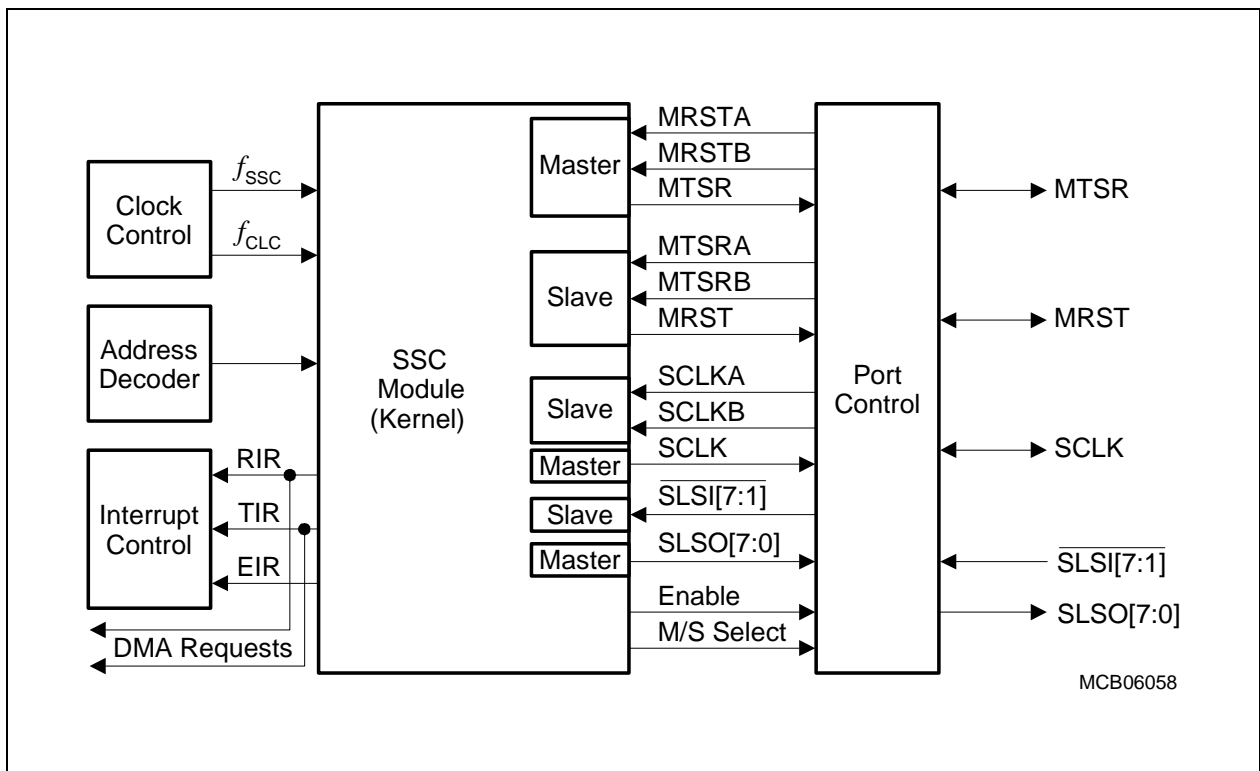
Clock Control

$f_{SSC}$

$f_{CLC}$

Address Decoder

Interrupt Control

RIR

TIR

EIR

DMA Requests

SSC Module (Kernel)

Master

Slave

Slave

Master

Slave

Master

MRSTA

MRSTB

MTSR

MTSRA

MTSRB

MRST

SCLKA

SCLKB

SCLK

$\overline{SLSI[7:1]}$

SLSO[7:0]

Enable

M/S Select

Port Control

MTSR

MRST

SCLK

$\overline{SLSI[7:1]}$

SLSO[7:0]

MCB06058